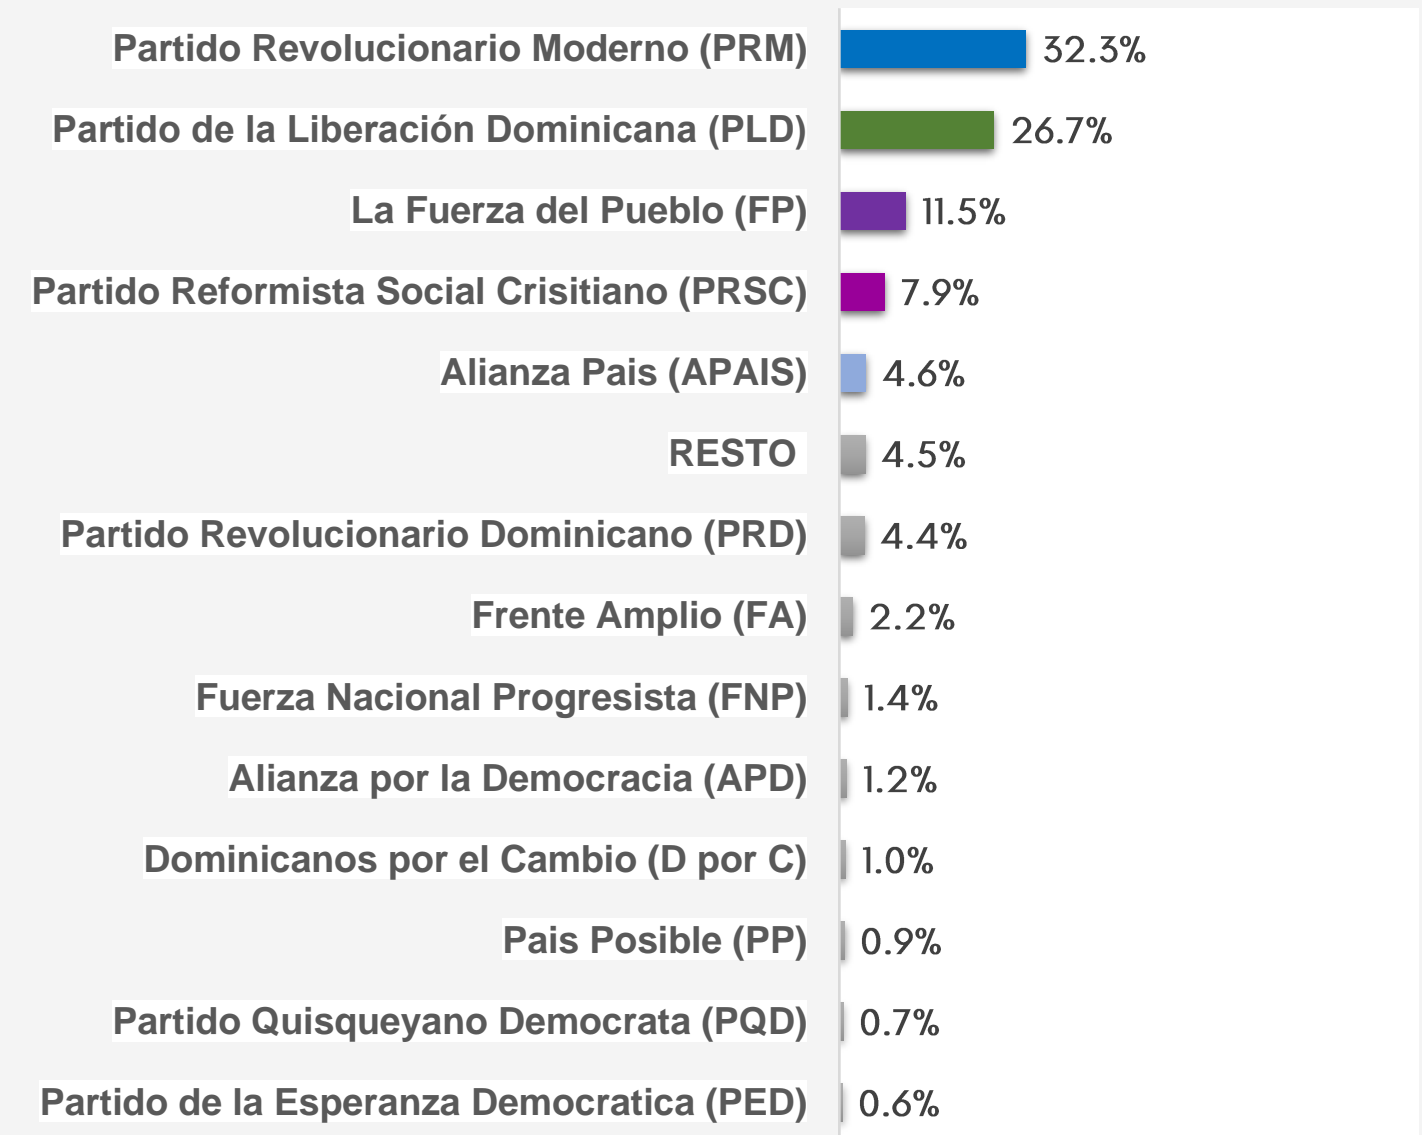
Partido Revolucionario Moderno (PRM) 32.3%
Partido de la Liberación Dominicana (PLD) 26.7%
La Fuerza del Pueblo (FP) 11.5%
Partido Reformista Social Crisitiano (PRSC) 7.9%
Alianza Pais (APAIS) 4.6%
RESTO 4.5%
Partido Revolucionario Dominicano (PRD) 4.4%
Frente Amplio (FA) 2.2%
Fuerza Nacional Progresista (FNP) 1.4%
Alianza por la Democracia (APD) 1.2%
Dominicanos por el Cambio (D por C) 1.0%
Pais Posible (PP) 0.9%
Partido Quisqueyano Democrata (PQD) 0.7%
Partido de la Esperanza Democratica (PED) 0.6%